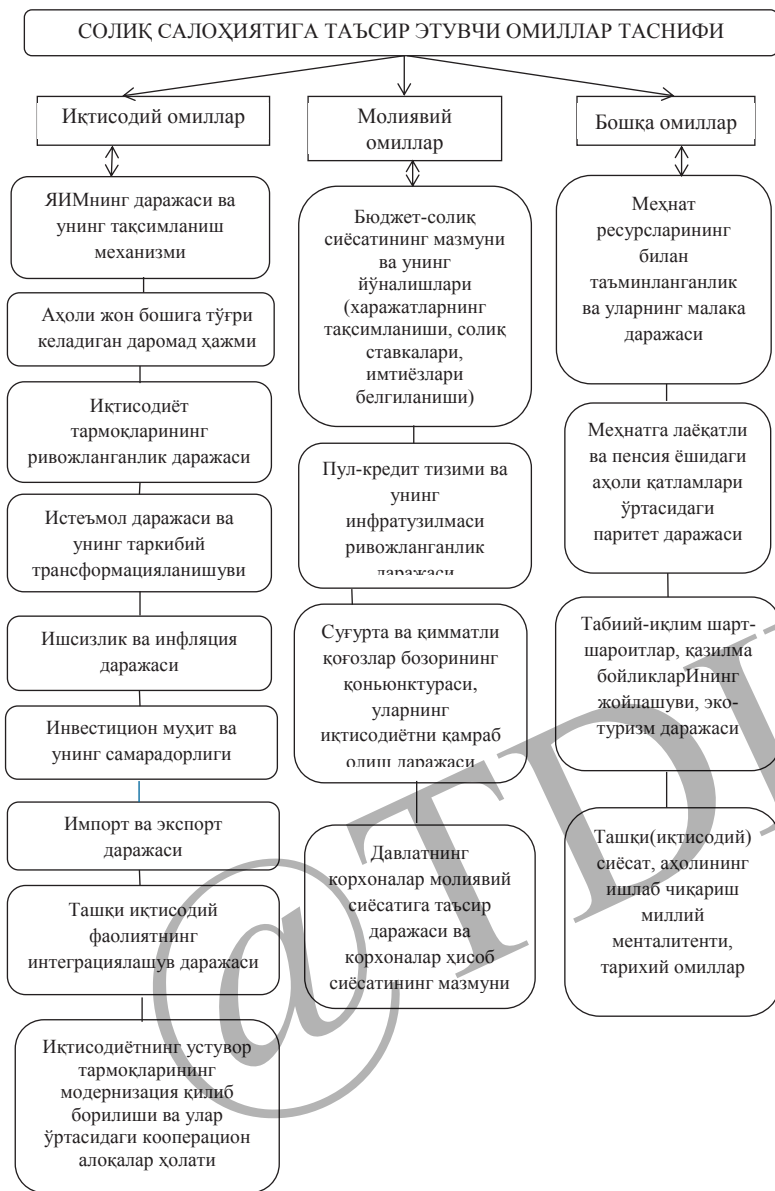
СОЛИҚ САЛОҲИЯТИГА ТАЪСИР ЭТУВЧИ ОМИЛЛАР ТАСНИФИ

Иқтисодий омиллар

ЯИМнинг даражаси ва унинг тақсимланиш механизми

Аҳоли жон бошига тўғри келадиган даромад ҳажми

Иқтисодиёт тармоқларининг ривожланганлик даражаси

Истеъмол даражаси ва унинг таркибий трансформацияланишуви

Ишсизлик ва инфляция даражаси

Инвестицион муҳит ва унинг самарадорлиги

Импорт ва экспорт даражаси

Ташқи иқтисодий фаолиятнинг интеграциялашув даражаси

Иқтисодиётнинг устувор тармоқларининг модернизация қилиб борилиши ва улар ўртасидаги кооперацион алоқалар ҳолати

Молиявий омиллар

Бюджет-солиқ сиёсатининг мазмуни ва унинг йўналишлари (харажатларнинг тақсимланиши, солиқ ставкалари, имтиёзлари белгиланиши)

Пул-кредит тизими ва унинг инфратузилмаси ривожланганлик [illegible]

Суғурта ва қимматли қоғозлар бозорининг қоньюнктураси, уларнинг иқтисодиётни қамраб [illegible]

Давлатнинг корхоналар молиявий сиёсатига таъсир даражаси ва корхоналар ҳисоб сиёсатининг мазмуни

Бошқа омиллар

Меҳнат ресурсларининг билан таъминланганлик ва уларнинг малака даражаси

Меҳнатга лаёқатли ва пенсия ёшидаги аҳоли қатламлари ўртасидаги паритет даражаси

Табиий-иқлим шарт-шароитлар, қазилма бойликларИнинг жойлашуви, эко-туризм даражаси

Ташқи(иқтисодий) сиёсат, аҳолининг ишлаб чиқариш миллий менталитенти, тарихий омиллар

@TDI